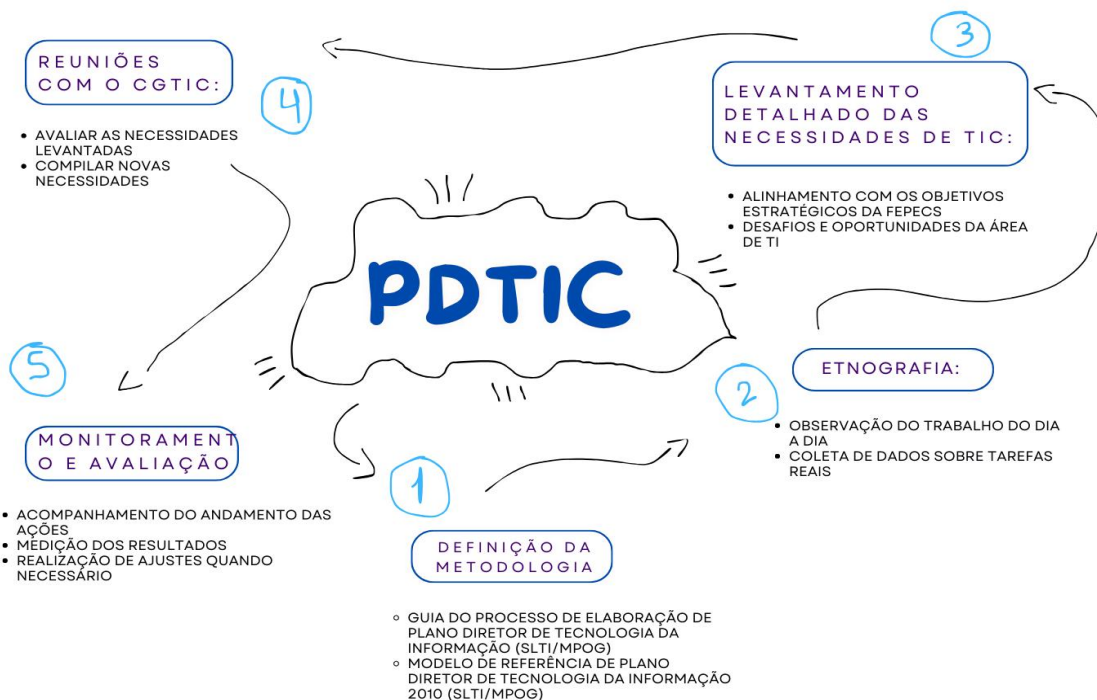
PDTIC

1

DEFINIÇÃO DA METODOLOGIA

- GUIA DO PROCESSO DE ELABORAÇÃO DE PLANO DIRETOR DE TECNOLOGIA DA INFORMAÇÃO (SLTI/MPOG)
- MODELO DE REFERÊNCIA DE PLANO DIRETOR DE TECNOLOGIA DA INFORMAÇÃO 2010 (SLTI/MPOG)

2

ETNOGRAFIA:

- OBSERVAÇÃO DO TRABALHO DO DIA A DIA
- COLETA DE DADOS SOBRE TAREFAS REAIS

3

LEVANTAMENTO DETALHADO DAS NECESSIDADES DE TIC:

- ALINHAMENTO COM OS OBJETIVOS ESTRATÉGICOS DA FEPECS
- DESAFIOS E OPORTUNIDADES DA ÁREA DE TI

4

REUNIÕES COM O CGTIC:

- AVALIAR AS NECESSIDADES LEVANTADAS
- COMPILAR NOVAS NECESSIDADES

5

MONITORAMENTO E AVALIAÇÃO

- ACOMPANHAMENTO DO ANDAMENTO DAS AÇÕES
- MEDIÇÃO DOS RESULTADOS
- REALIZAÇÃO DE AJUSTES QUANDO NECESSÁRIO